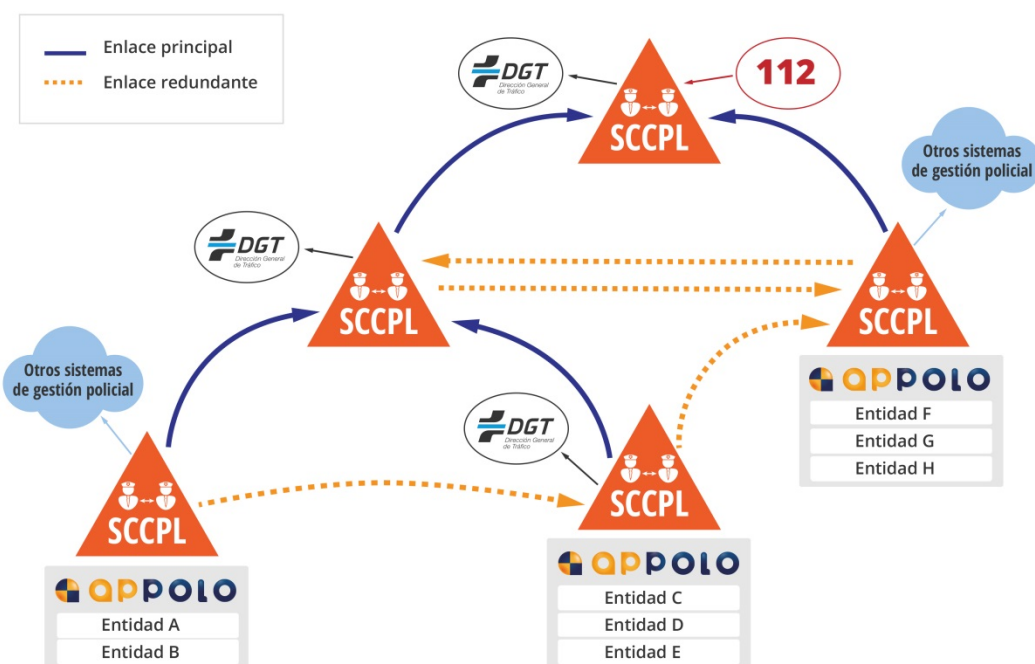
Enlace principal
Enlace redundante

DGT
Dirección General de Tráfico

112

SCCPL

Otros sistemas de gestión policial

DGT
Dirección General de Tráfico

SCCPL

SCCPL

appolo
Entidad F
Entidad G
Entidad H

Otros sistemas de gestión policial

DGT
Dirección General de Tráfico

SCCPL

SCCPL

appolo
Entidad A
Entidad B

appolo
Entidad C
Entidad D
Entidad E